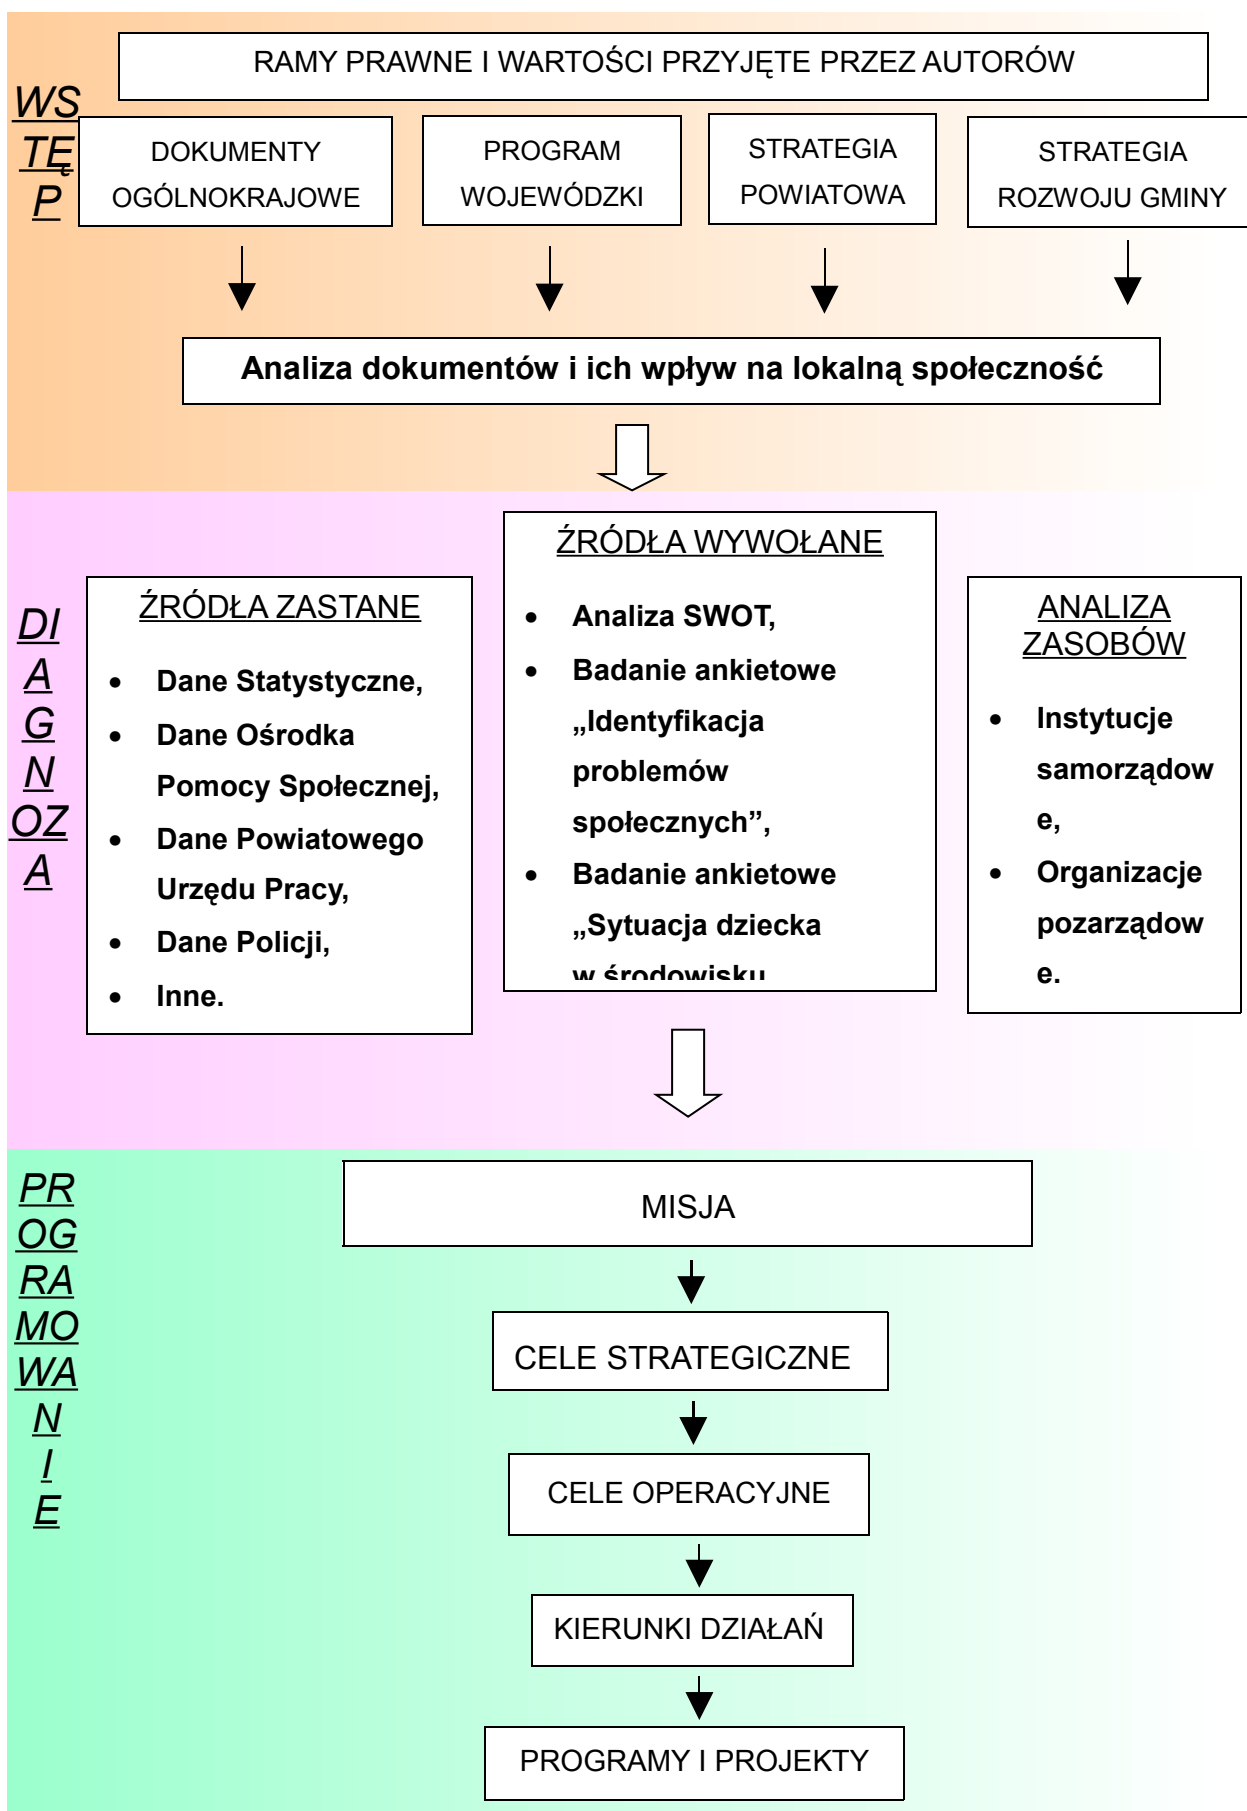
WSTĘP

RAMY PRAWNE I WARTOŚCI PRZYJĘTE PRZEZ AUTORÓW

DOKUMENTY OGÓLNOKRAJOWE

PROGRAM WOJEWÓDZKI

STRATEGIA POWIATOWA

STRATEGIA ROZWOJU GMINY

Analiza dokumentów i ich wpływ na lokalną społeczność

DIAGNOZA

ŹRÓDŁA ZASTANE

- Dane Statystyczne,
- Dane Ośrodka Pomocy Społecznej,
- Dane Powiatowego Urzędu Pracy,
- Dane Policji,
- Inne.

ŹRÓDŁA WYWOŁANE

- Analiza SWOT,
- Badanie ankietowe „Identyfikacja problemów społecznych”,
- Badanie ankietowe „Sytuacja dziecka w środowisku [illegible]

ANALIZA ZASOBÓW

- Instytucje samorządowe,
- Organizacje pozarządowe.

PROGRAMOWANIE

MISJA

CELE STRATEGICZNE

CELE OPERACYJNE

KIERUNKI DZIAŁAŃ

PROGRAMY I PROJEKTY